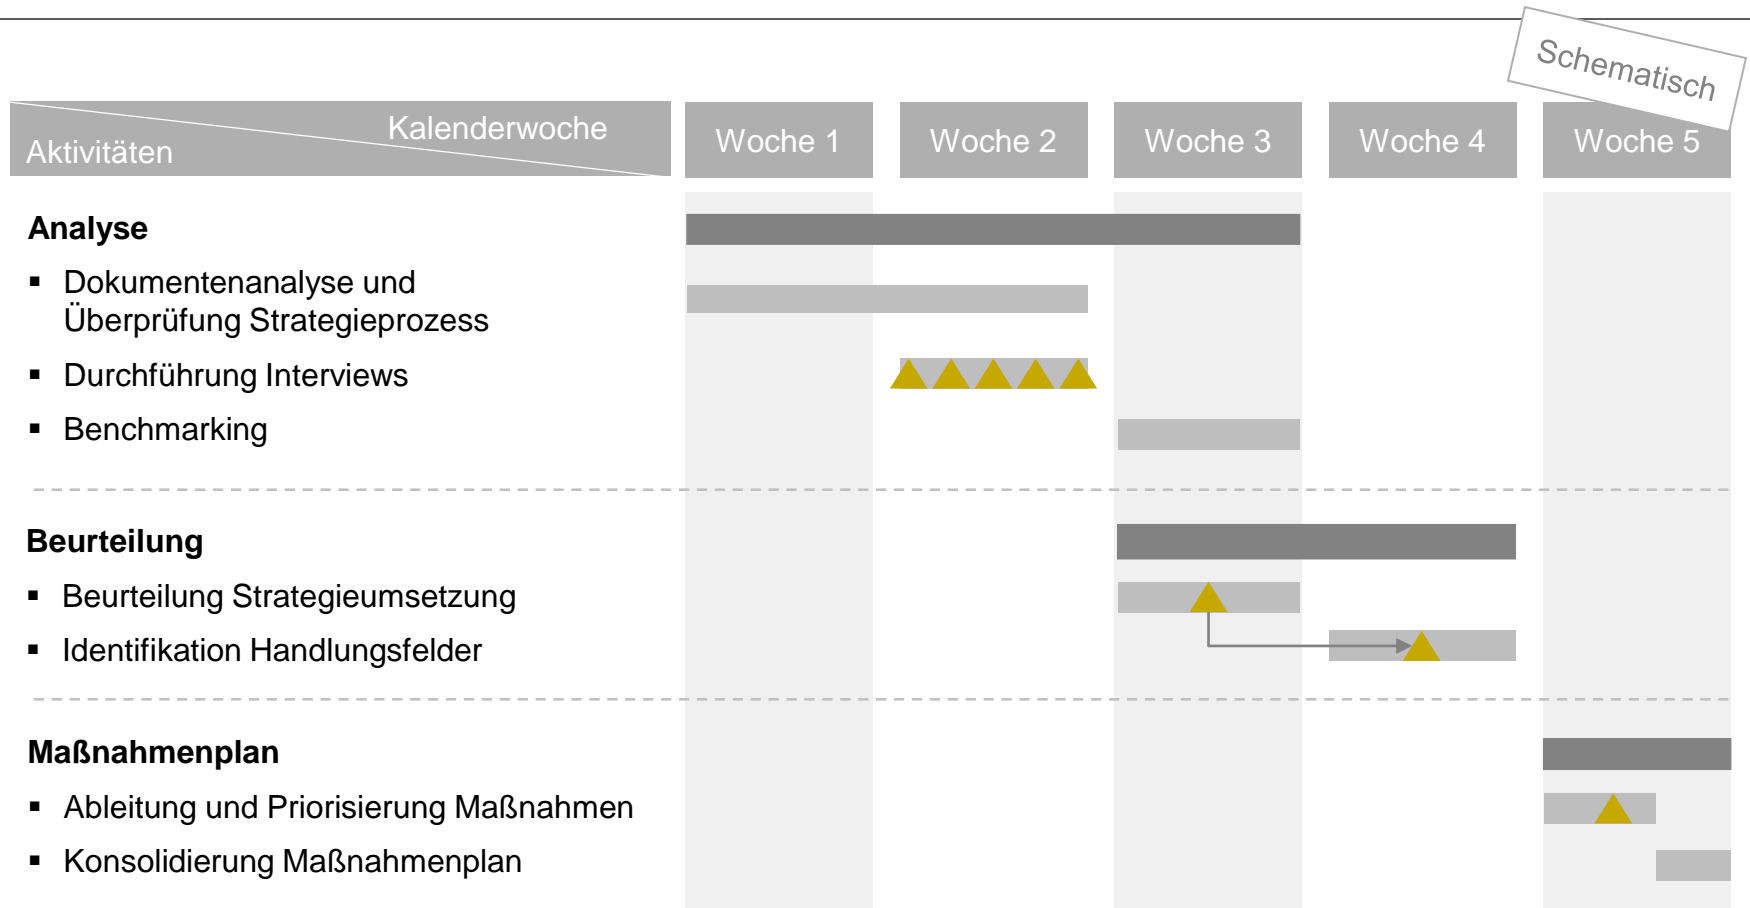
Schematisch

| Kalenderwoche / Aktivitäten | Woche 1 | Woche 2 | Woche 3 | Woche 4 | Woche 5 |
|---|---|---|---|---|---|

**Analyse**
▪ Dokumentenanalyse und Überprüfung Strategieprozess
▪ Durchführung Interviews
▪ Benchmarking

**Beurteilung**
▪ Beurteilung Strategieumsetzung
▪ Identifikation Handlungsfelder

**Maßnahmenplan**
▪ Ableitung und Priorisierung Maßnahmen
▪ Konsolidierung Maßnahmenplan